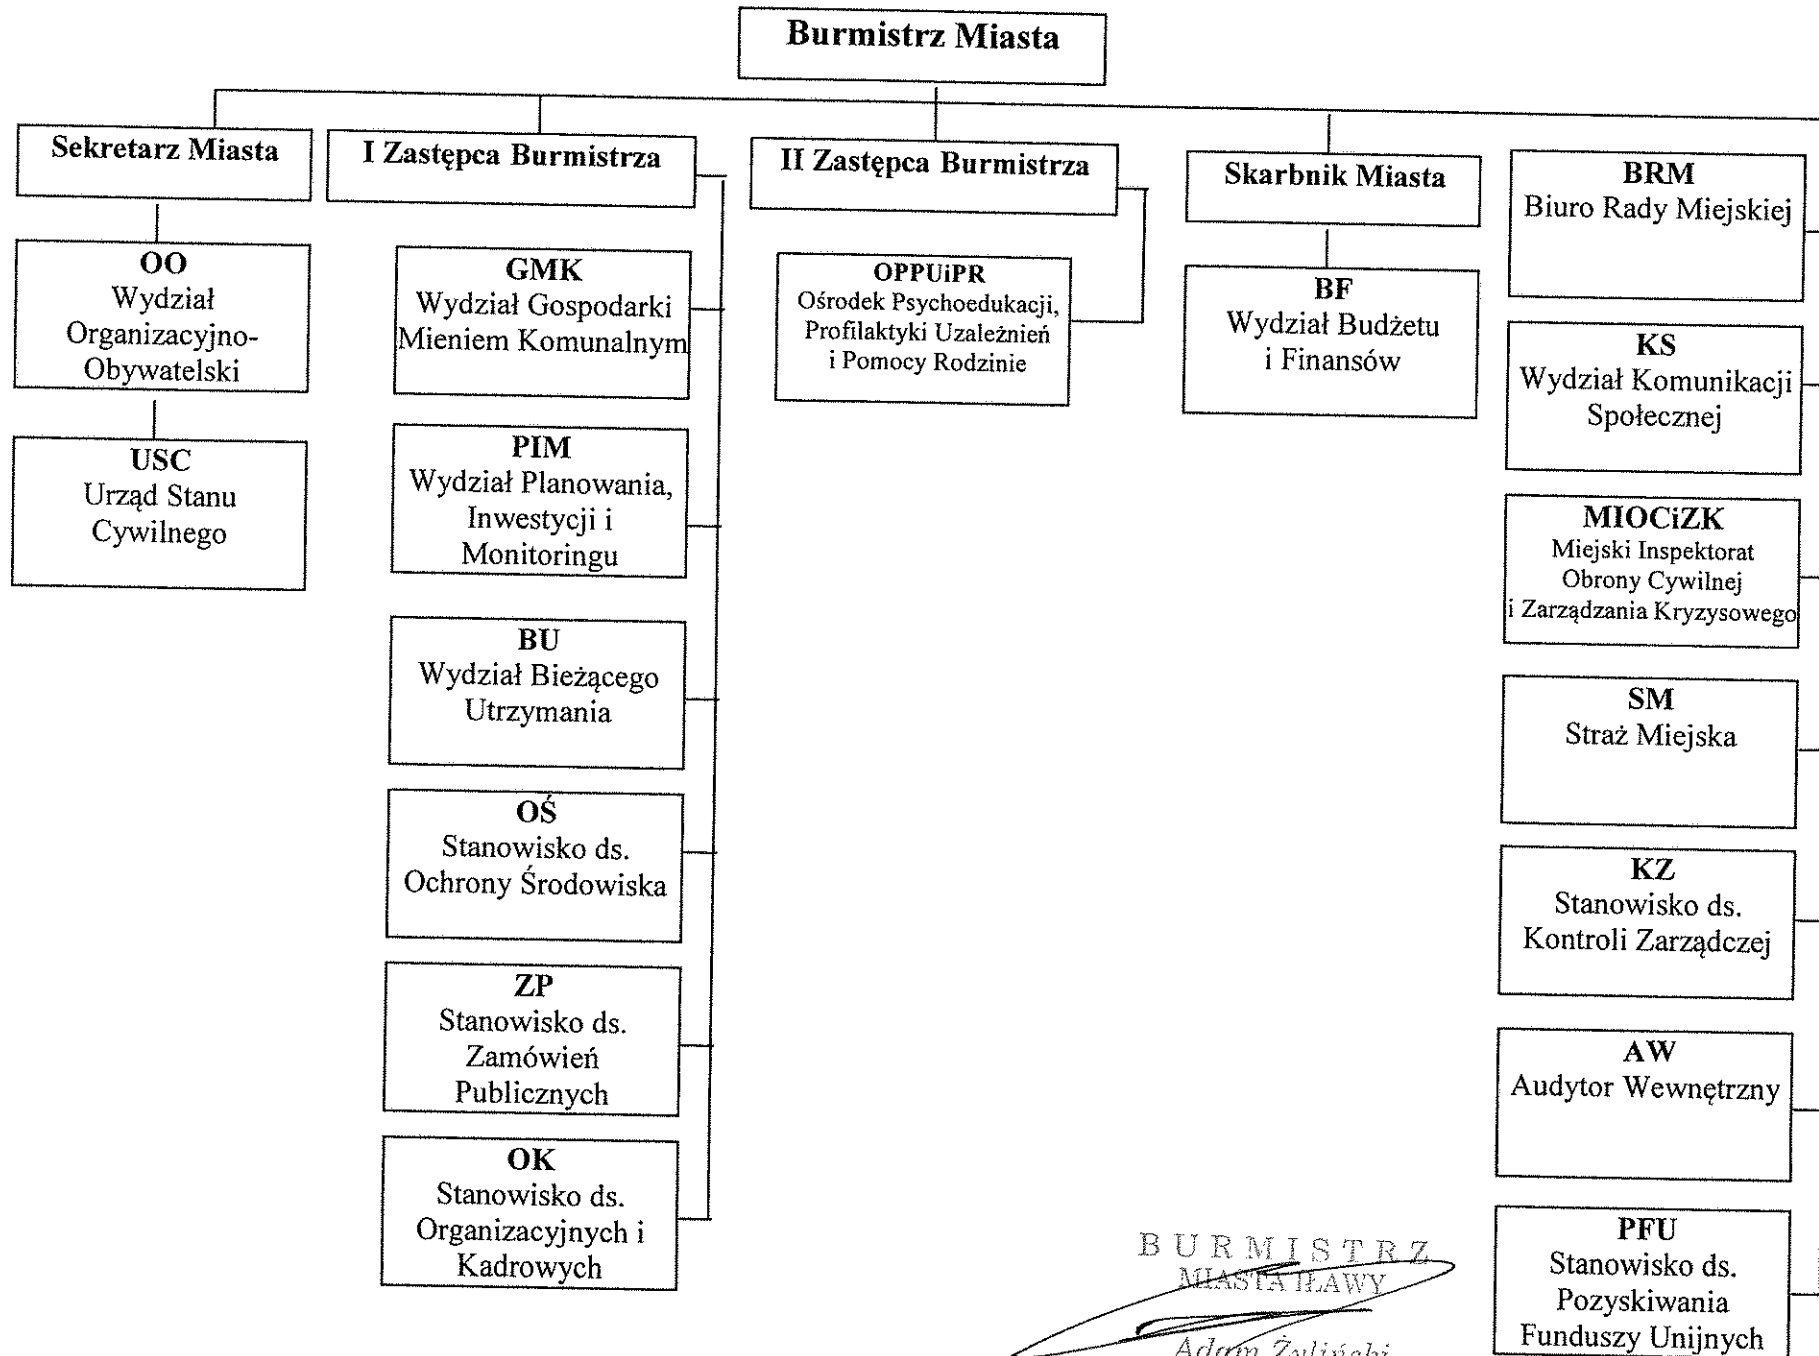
Burmistrz Miasta

Sekretarz Miasta

I Zastępca Burmistrza

II Zastępca Burmistrza

Skarbnik Miasta

BRM
Biuro Rady Miejskiej

OO
Wydział Organizacyjno-Obywatelski

USC
Urząd Stanu Cywilnego

GMK
Wydział Gospodarki Mieniem Komunalnym

PIM
Wydział Planowania, Inwestycji i Monitoringu

BU
Wydział Bieżącego Utrzymania

OŚ
Stanowisko ds. Ochrony Środowiska

ZP
Stanowisko ds. Zamówień Publicznych

OK
Stanowisko ds. Organizacyjnych i Kadrowych

OPPUiPR
Ośrodek Psychoedukacji, Profilaktyki Uzależnień i Pomocy Rodzinie

BF
Wydział Budżetu i Finansów

KS
Wydział Komunikacji Społecznej

MIOCiZK
Miejski Inspektorat Obrony Cywilnej i Zarządzania Kryzysowego

SM
Straż Miejska

KZ
Stanowisko ds. Kontroli Zarządczej

AW
Audytor Wewnętrzny

PFU
Stanowisko ds. Pozyskiwania Funduszy Unijnych

BURMISTRZ
MIASTA IŁAWY
Adam Żyliński